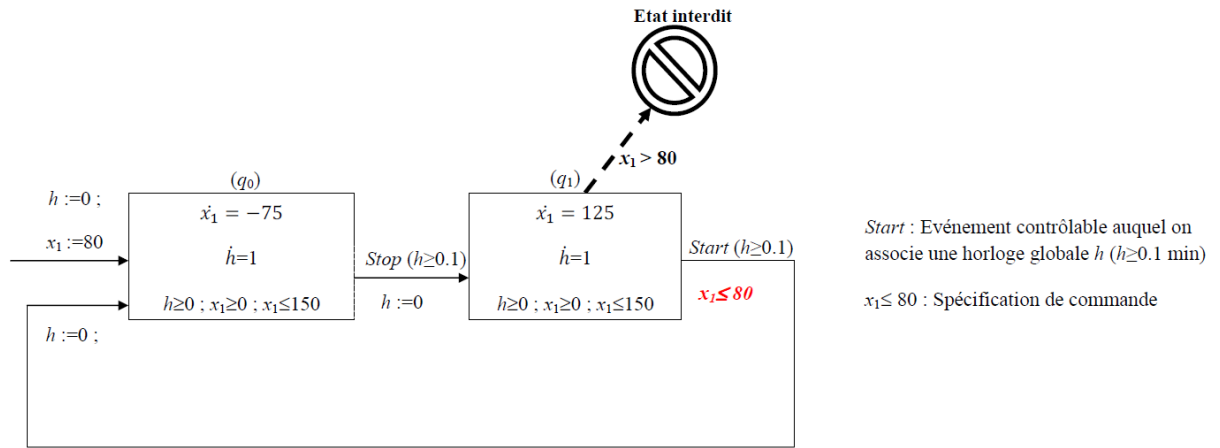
Etat interdit

$x_1 > 80$

$h := 0$ ;

$x_1 := 80$

$(q_0)$

$\dot{x_1} = -75$

$\dot{h} = 1$

$h \geq 0$ ; $x_1 \geq 0$ ; $x_1 \leq 150$

$h := 0$ ;

*Stop* $(h \geq 0.1)$

$h := 0$

$(q_1)$

$\dot{x_1} = 125$

$\dot{h} = 1$

$h \geq 0$ ; $x_1 \geq 0$ ; $x_1 \leq 150$

*Start* $(h \geq 0.1)$

$x_1 \leq 80$

*Start* : Evénement contrôlable auquel on associe une horloge globale $h$ ($h \geq 0.1$ min)

$x_1 \leq 80$ : Spécification de commande